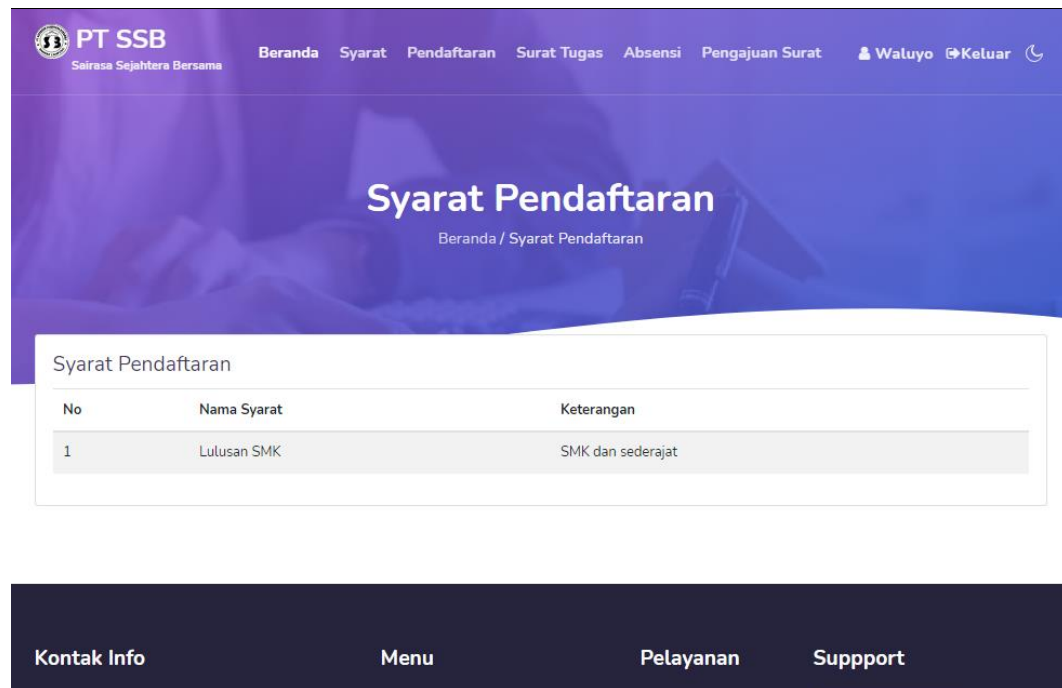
PT SSB
Sairasa Sejahtera Bersama

Beranda Syarat Pendaftaran Surat Tugas Absensi Pengajuan Surat Waluyo Keluar

Syarat Pendaftaran

Beranda / Syarat Pendaftaran

Syarat Pendaftaran

| No | Nama Syarat | Keterangan |
|---|---|---|
| 1 | Lulusan SMK | SMK dan sederajat |

Kontak Info

Menu

Pelayanan

Suppport